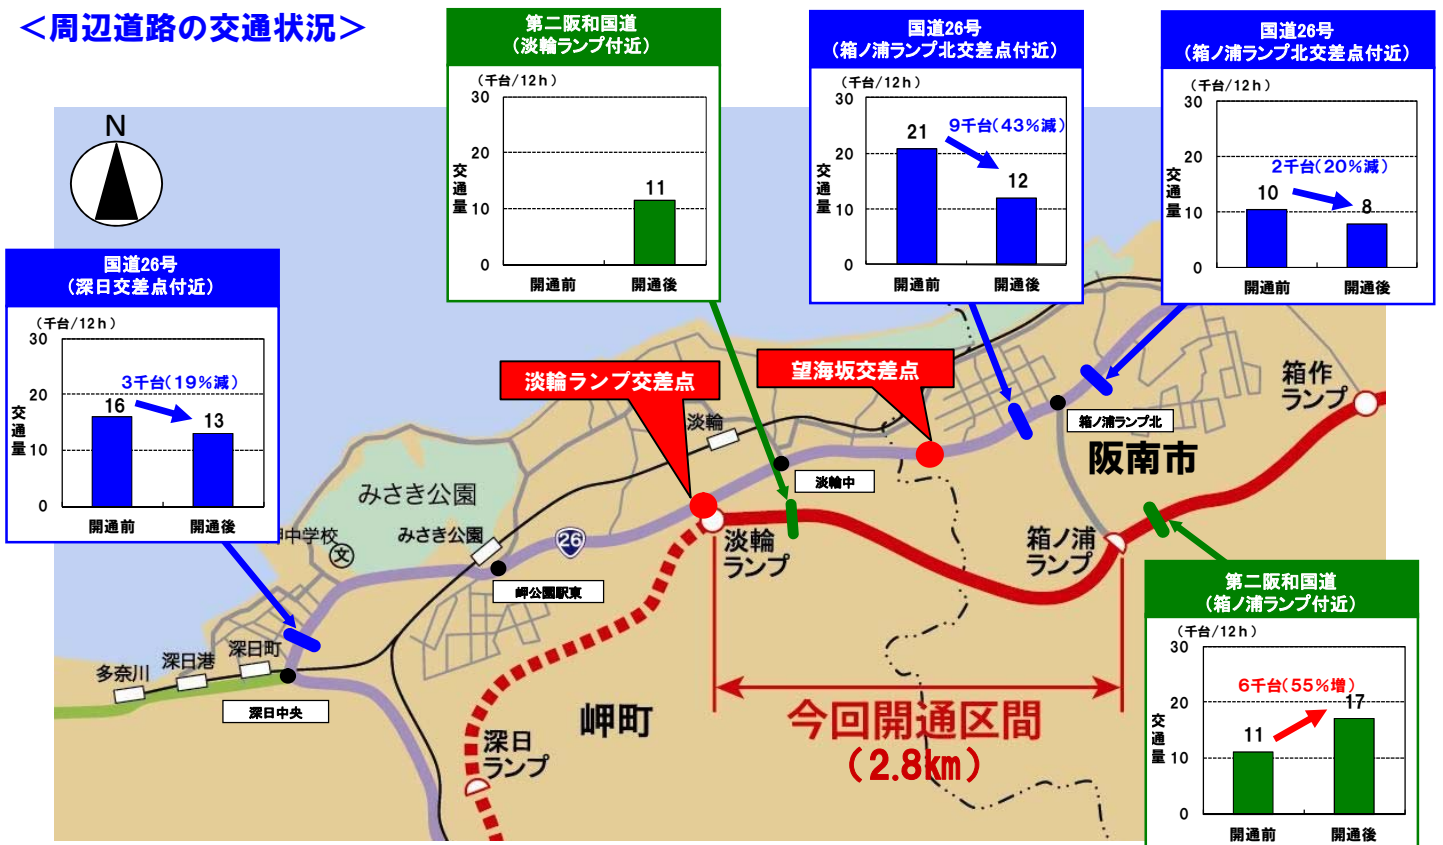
＜周辺道路の交通状況＞

第二阪和国道
（淡輪ランプ付近）
（千台/12h）
30
20
交通量 10
0
11
開通前
開通後

国道26号
（箱ノ浦ランプ北交差点付近）
（千台/12h）
30
20
交通量 10
0
21
9千台（43%減）
12
開通前
開通後

国道26号
（箱ノ浦ランプ北交差点付近）
（千台/12h）
30
20
交通量 10
0
2千台（20%減）
10
8
開通前
開通後

N

国道26号
（深日交差点付近）
（千台/12h）
30
20
交通量 10
0
3千台（19%減）
16
13
開通前
開通後

淡輪ランプ交差点
望海坂交差点
淡輪
淡輪中
箱ノ浦ランプ北
箱作ランプ
阪南市
みさき公園
中学校
文
みさき公園
26
岬公園駅東
淡輪ランプ
箱ノ浦ランプ
多奈川
深日港
深日町
深日中央
岬町
深日ランプ
今回開通区間
（2.8km）

第二阪和国道
（箱ノ浦ランプ付近）
（千台/12h）
30
20
交通量 10
0
6千台（55%増）
11
17
開通前
開通後